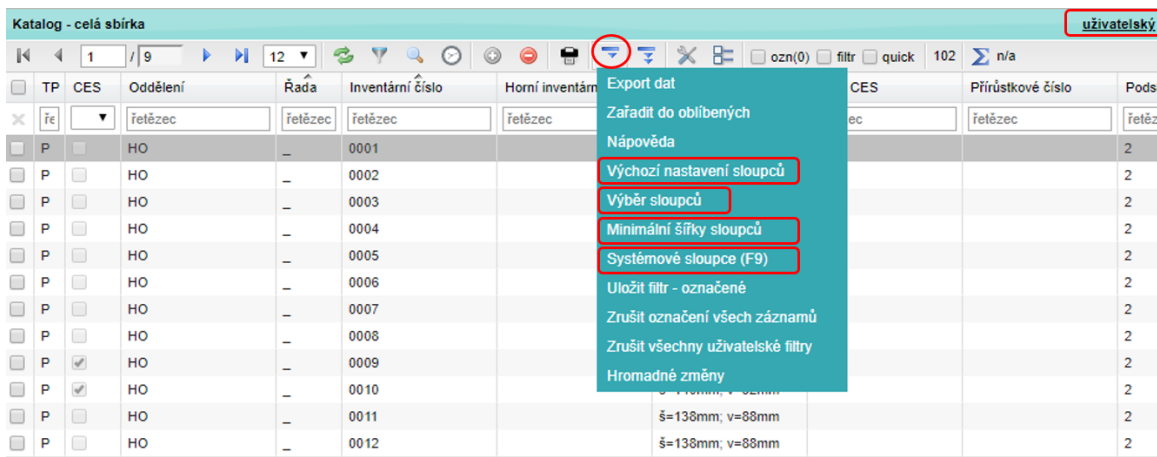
Katalog - celá sbírka

uživatelský

1 / 9 12 ozn(0) filtr quick 102 ∑ n/a

| | TP | CES | Oddělení | Řada | Inventární číslo | Horní inventárn | | CES | Přírůstkové číslo | Pods |
|---|---|---|---|---|---|---|---|---|---|---|
| | ře | | řetězec | řetězec | řetězec | řetězec | | ec | řetězec | řetě |
| | P | | HO | _ | 0001 | | | | | 2 |
| | P | | HO | _ | 0002 | | | | | 2 |
| | P | | HO | _ | 0003 | | | | | 2 |
| | P | | HO | _ | 0004 | | | | | 2 |
| | P | | HO | _ | 0005 | | | | | 2 |
| | P | | HO | _ | 0006 | | | | | 2 |
| | P | | HO | _ | 0007 | | | | | 2 |
| | P | | HO | _ | 0008 | | | | | 2 |
| | P | ✓ | HO | _ | 0009 | | | | | 2 |
| | P | ✓ | HO | _ | 0010 | | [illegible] | | | 2 |
| | P | | HO | _ | 0011 | | š=138mm; v=88mm | | | 2 |
| | P | | HO | _ | 0012 | | š=138mm; v=88mm | | | 2 |

Export dat
Zařadit do oblíbených
Nápověda
Výchozí nastavení sloupců
Výběr sloupců
Minimální šířky sloupců
Systémové sloupce (F9)
Uložit filtr - označené
Zrušit označení všech záznamů
Zrušit všechny uživatelské filtry
Hromadné změny